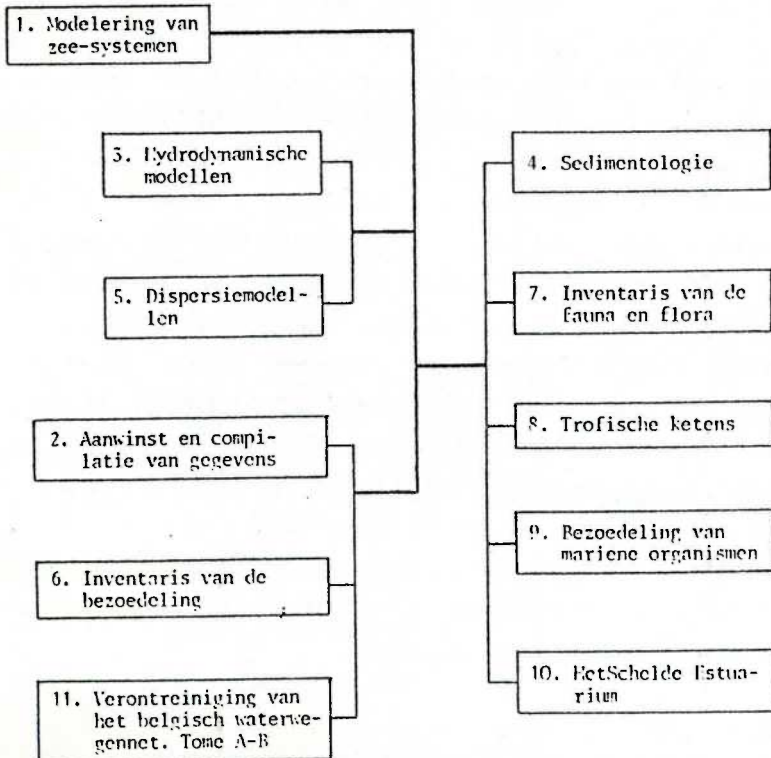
1. Modelering van zee-systemen

3. Hydrodynamische modellen

5. Dispersiemodellen

2. Aanwinst en compilatie van gegevens

6. Inventaris van de bezoedeling

11. Verontreiniging van het belgisch waterwegennet. Tome A-B

4. Sedimentologie

7. Inventaris van de fauna en flora

8. Trofische ketens

9. Bezoedeling van mariene organismen

10. HetSchelde Estuarium